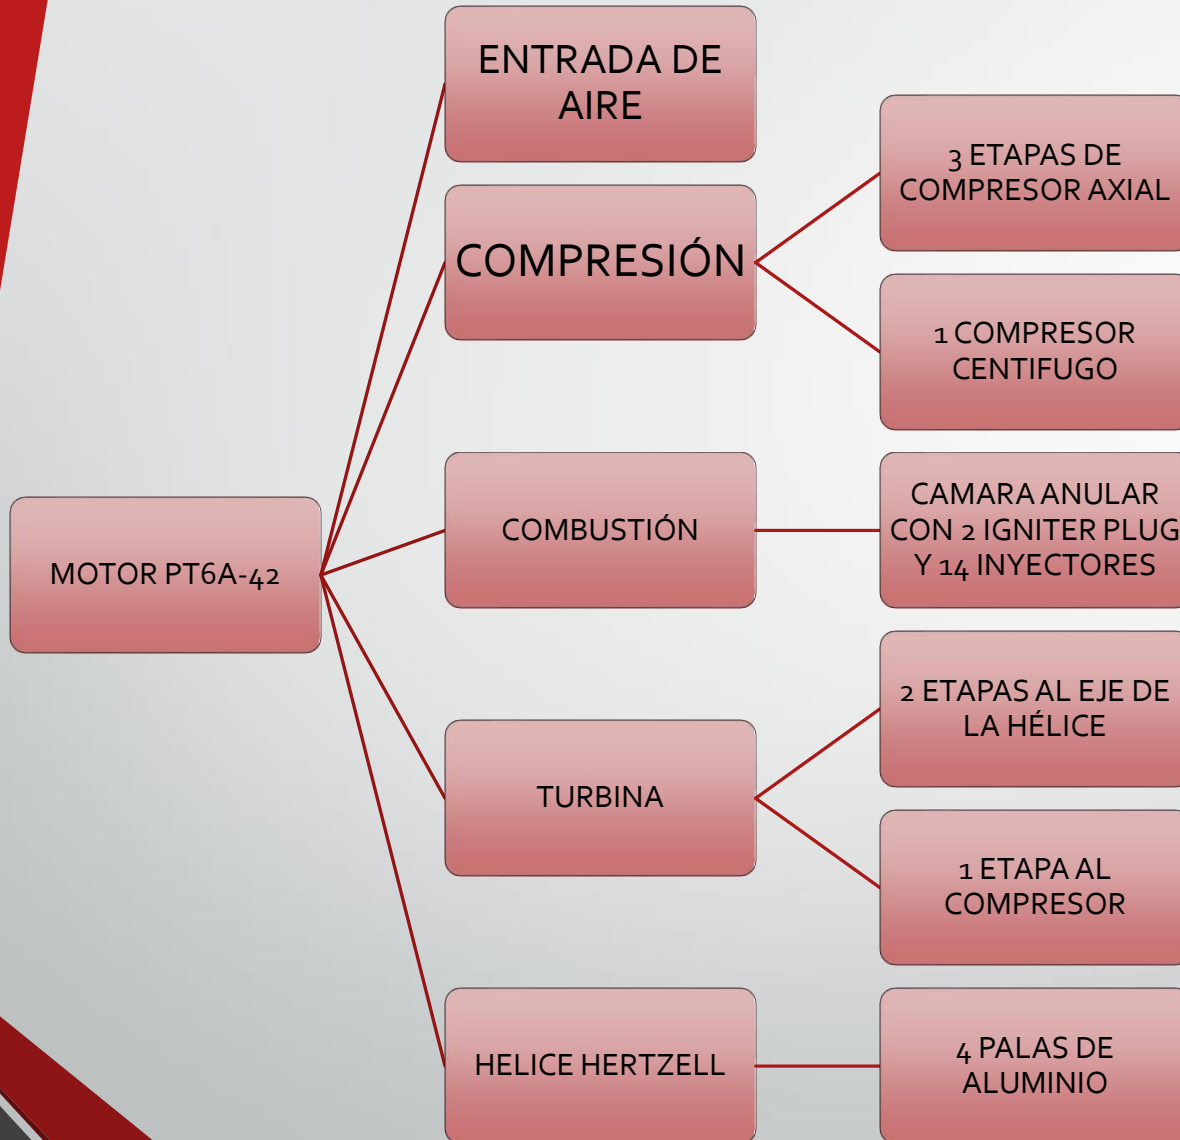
MOTOR PT6A-42

ENTRADA DE AIRE

COMPRESIÓN

3 ETAPAS DE COMPRESOR AXIAL

1 COMPRESOR CENTIFUGO

COMBUSTIÓN

CAMARA ANULAR CON 2 IGNITER PLUG Y 14 INYECTORES

TURBINA

2 ETAPAS AL EJE DE LA HÉLICE

1 ETAPA AL COMPRESOR

HELICE HERTZELL

4 PALAS DE ALUMINIO